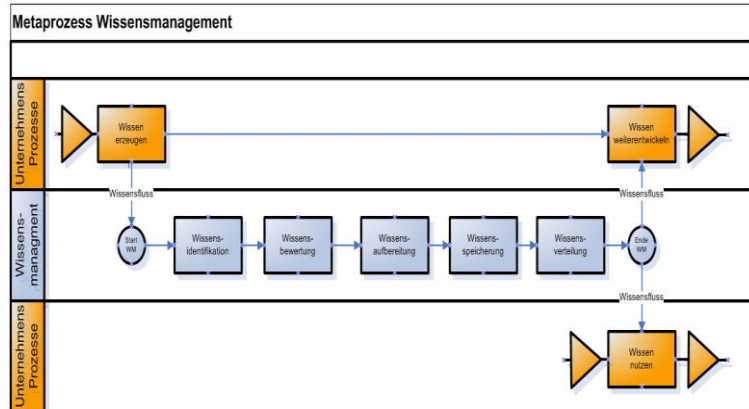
Metaprozess Wissensmanagement

Unternehmens Prozesse

Wissen erzeugen

Wissen weiterentwickeln

Wissensfluss

Wissensfluss

Wissens-managment

Start WM

Wissens-identifikation

Wissens-bewertung

Wissens-aufbereitung

Wissens-speicherung

Wissens-verteilung

Ende WM

Wissensfluss

Unternehmens Prozesse

Wissen nutzen